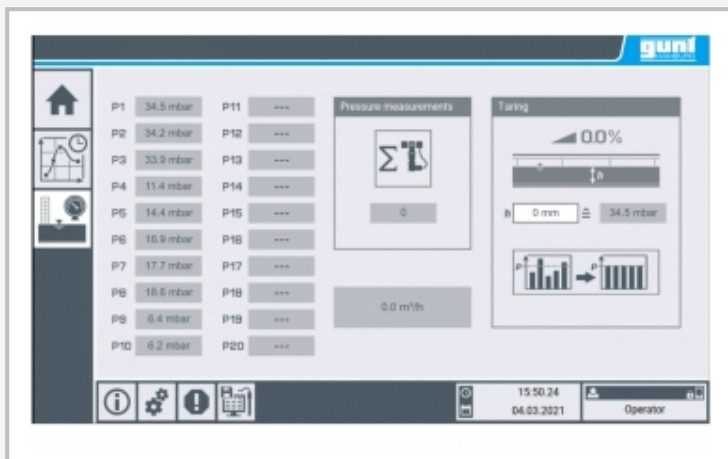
gunt

P1 34.5 mbar
P2 34.2 mbar
P3 33.9 mbar
P4 11.4 mbar
P5 14.4 mbar
P6 16.9 mbar
P7 17.7 mbar
P8 18.6 mbar
P9 6.4 mbar
P10 6.2 mbar

P11 ---
P12 ---
P13 ---
P14 ---
P15 ---
P16 ---
P17 ---
P18 ---
P19 ---
P20 ---

Pressure measurements

$\Sigma$

0

0.0 m³/h

Taring

0.0%

h

h 0 mm ≙ 34.5 mbar

p

p

15:50:24
04.03.2021

Operator